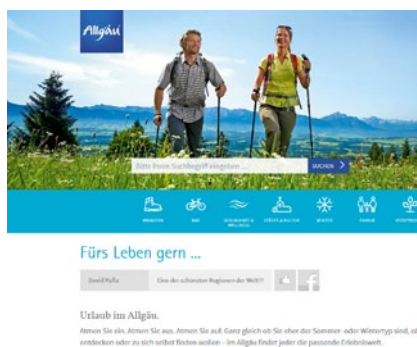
Allgäu

Bitte Ihren Suchbegriff eingeben

SUCHEN

WANDERN

RAD

GESUNDHEIT & WELLNESS

STÄDTE & KULTUR

WINTER

FAMILIE

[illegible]

Fürs Leben gern ...

David Pafla

Eine der schönsten Regionen der Welt!!

Urlaub im Allgäu.

Atmen Sie ein. Atmen Sie aus. Atmen Sie auf. Ganz gleich ob Sie eher der Sommer- oder Wintertyp sind, ob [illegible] entdecken oder zu sich selbst finden wollen – im Allgäu findet jeder die passende Erlebniswelt.